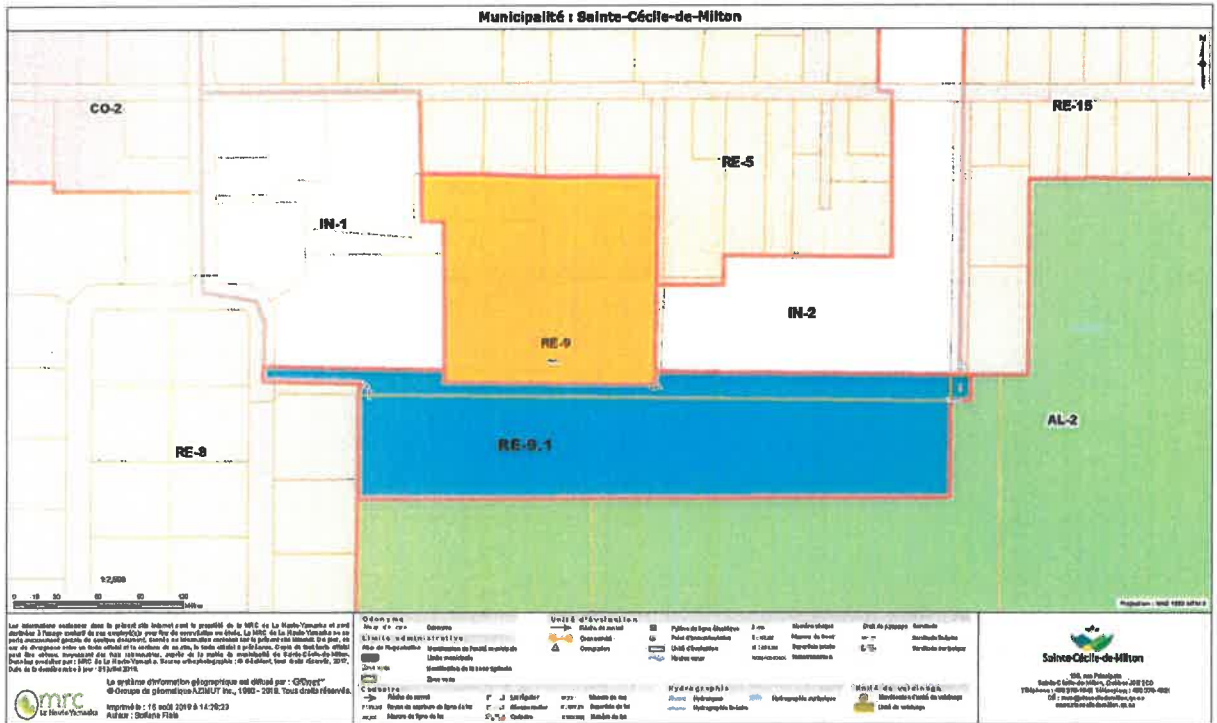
Municipalité : Sainte-Cécile-de-Milton

CO-2

RE-15

RE-5

IN-1

IN-2

RE-9

RE-9.1

RE-8

AL-2

1:2,500

0 15 30 60 90 120 Mètres

Les informations contenues dans le présent site Internet sont la propriété de la MRC de La Haute-Yamaska et sont destinées à l'usage exclusif de ses employé(e)s pour fins de consultation seulement. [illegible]

Le système d'information géographique est diffusé par : GOnet
© Groupe de géomatique AZIMUT inc., 1993 - 2019. Tous droits réservés.

Imprimé le : 15 août 2019 à 14:29:23
Auteur : Stéfane Fiala

mrc La Haute-Yamaska

Odonyme

Limite administrative

Cadastre

Unité d'évaluation

Hydrographie

Unité de voisinage

Sainte-Cécile-de-Milton

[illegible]